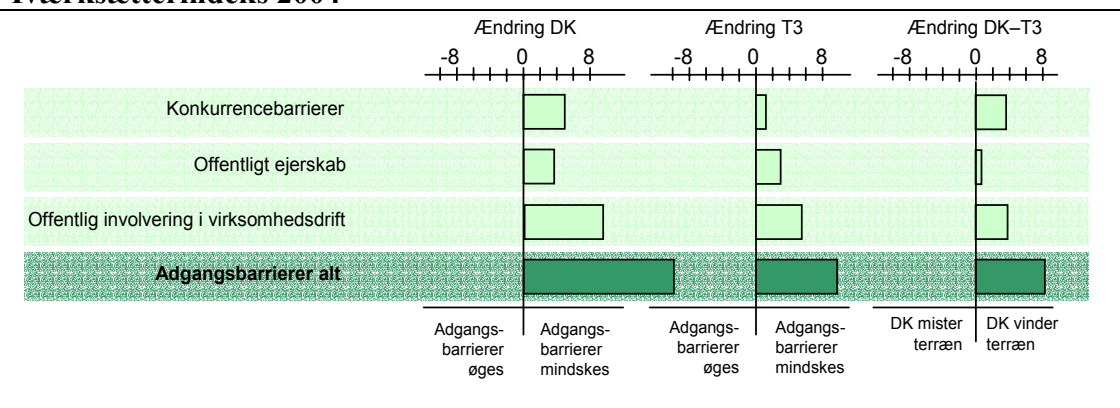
Iværksætterindeks 2004

Ændring DK
-8 0 8

Ændring T3
-8 0 8

Ændring DK–T3
-8 0 8

Konkurrencebarrierer

Offentligt ejerskab

Offentlig involvering i virksomhedsdrift

**Adgangsbarrierer alt**

Adgangsbarrierer øges

Adgangsbarrierer mindskes

Adgangsbarrierer øges

Adgangsbarrierer mindskes

DK mister terræn

DK vinder terræn